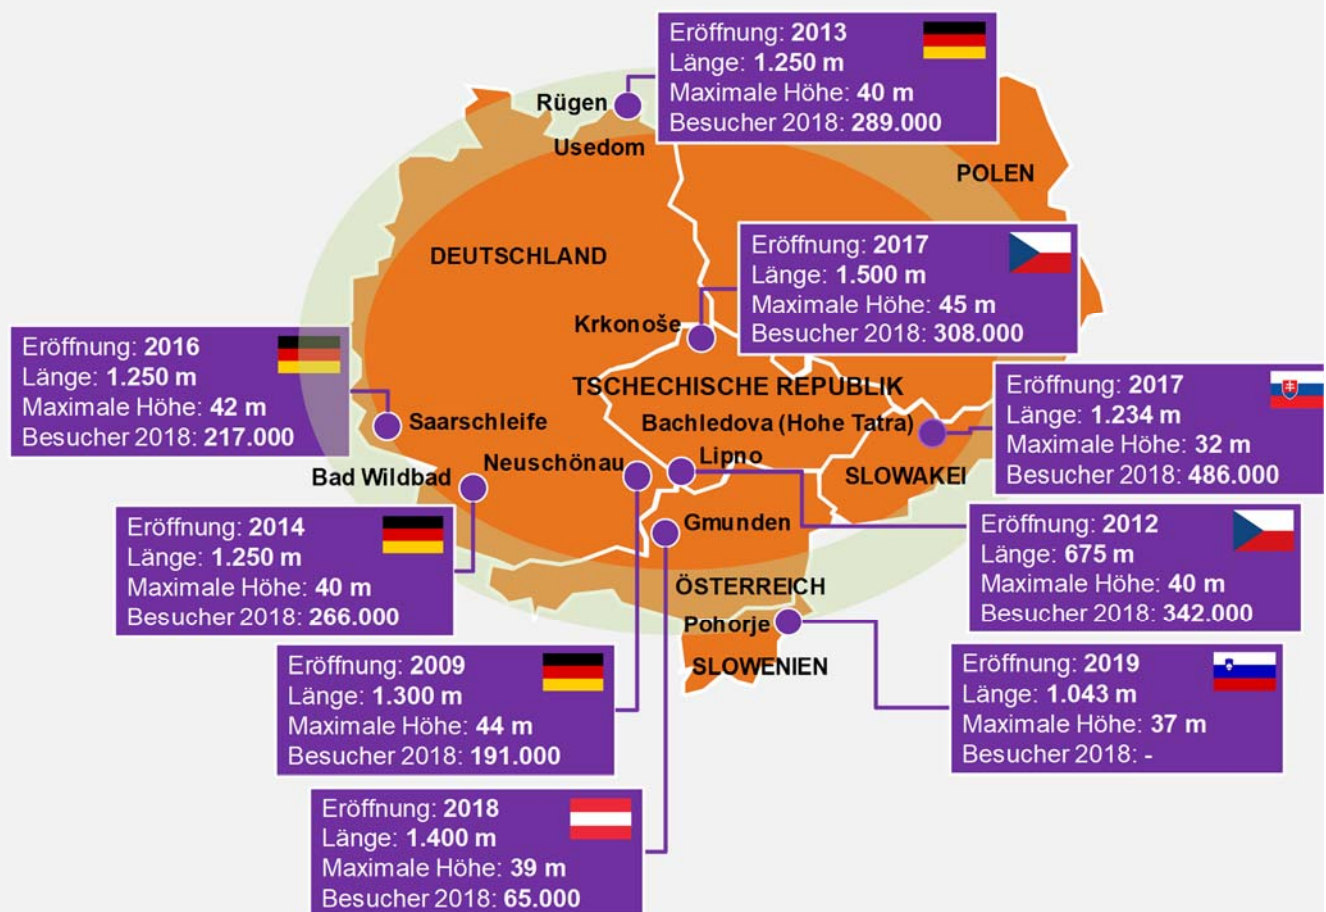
Eröffnung: **2013**
Länge: **1.250 m**
Maximale Höhe: **40 m**
Besucher 2018: **289.000**

Rügen
Usedom
POLEN
DEUTSCHLAND

Eröffnung: **2017**
Länge: **1.500 m**
Maximale Höhe: **45 m**
Besucher 2018: **308.000**

Krkonoše

Eröffnung: **2016**
Länge: **1.250 m**
Maximale Höhe: **42 m**
Besucher 2018: **217.000**

TSCHECHISCHE REPUBLIK

Eröffnung: **2017**
Länge: **1.234 m**
Maximale Höhe: **32 m**
Besucher 2018: **486.000**

Saarschleife
Bachledova (Hohe Tatra)
Bad Wildbad
Neuschönau
Lipno
SLOWAKEI
Gmunden

Eröffnung: **2014**
Länge: **1.250 m**
Maximale Höhe: **40 m**
Besucher 2018: **266.000**

Eröffnung: **2012**
Länge: **675 m**
Maximale Höhe: **40 m**
Besucher 2018: **342.000**

ÖSTERREICH
Pohorje
SLOWENIEN

Eröffnung: **2009**
Länge: **1.300 m**
Maximale Höhe: **44 m**
Besucher 2018: **191.000**

Eröffnung: **2019**
Länge: **1.043 m**
Maximale Höhe: **37 m**
Besucher 2018: -

Eröffnung: **2018**
Länge: **1.400 m**
Maximale Höhe: **39 m**
Besucher 2018: **65.000**